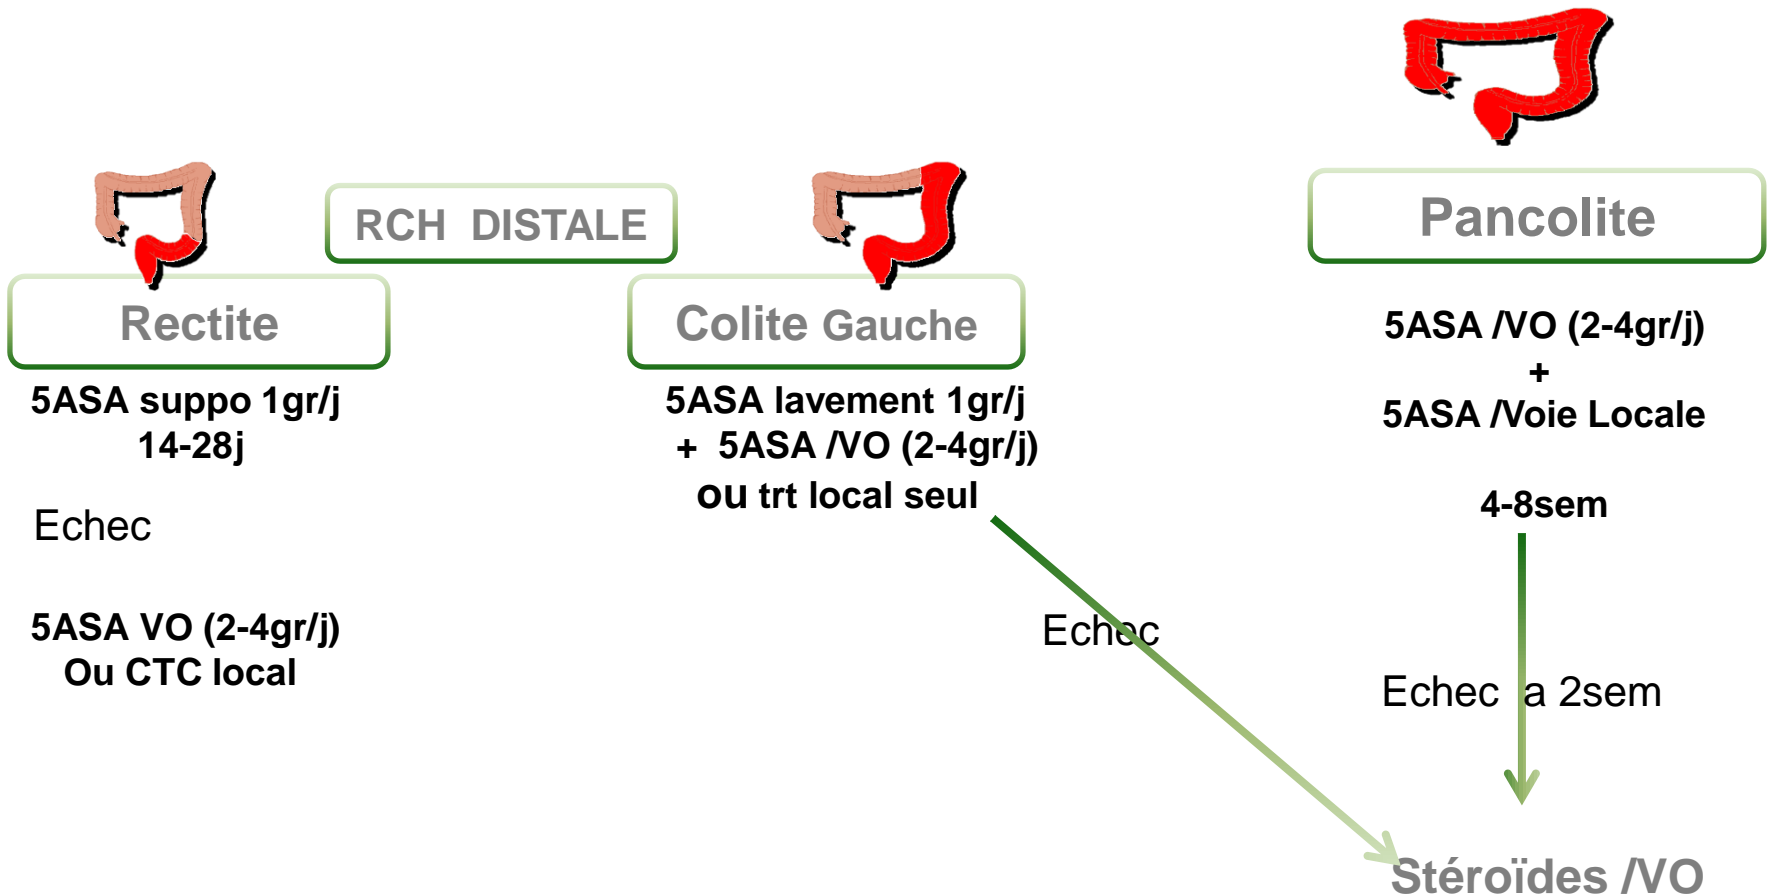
RCH DISTALE

Rectite

5ASA suppo 1gr/j
14-28j

Echec

5ASA VO (2-4gr/j)
Ou CTC local

Colite Gauche

5ASA lavement 1gr/j
+ 5ASA /VO (2-4gr/j)
ou trt local seul

Echec

Pancolite

5ASA /VO (2-4gr/j)
+
5ASA /Voie Locale

4-8sem

Echec a 2sem

Stéroïdes /VO